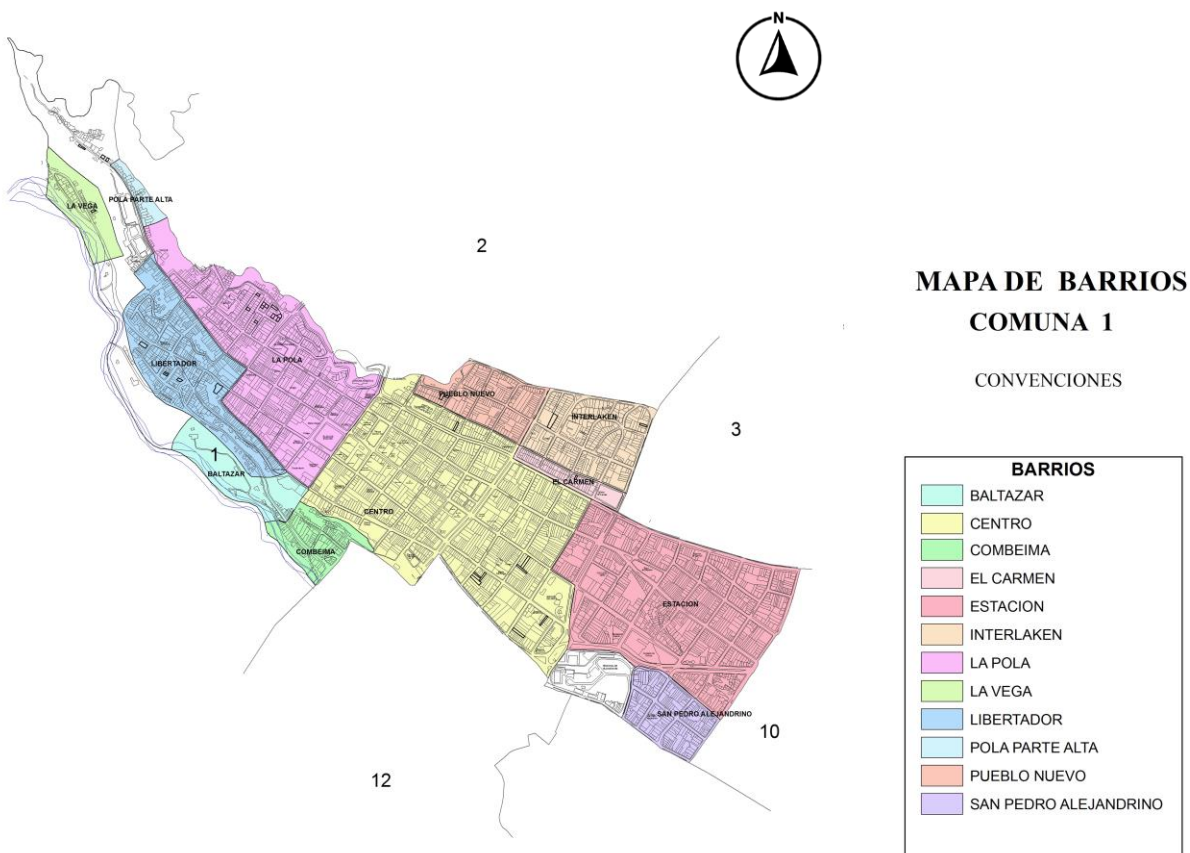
N

LA VEGA
POLA PARTE ALTA
2
LIBERTADOR
LA POLA
PUEBLO NUEVO
INTERLAKEN
3
1
BALTAZAR
EL CARMEN
CENTRO
COMBEIMA
ESTACION
SAN PEDRO ALEJANDRINO
10
12

MAPA DE BARRIOS
COMUNA 1

CONVENCIONES

BARRIOS
BALTAZAR
CENTRO
COMBEIMA
EL CARMEN
ESTACION
INTERLAKEN
LA POLA
LA VEGA
LIBERTADOR
POLA PARTE ALTA
PUEBLO NUEVO
SAN PEDRO ALEJANDRINO